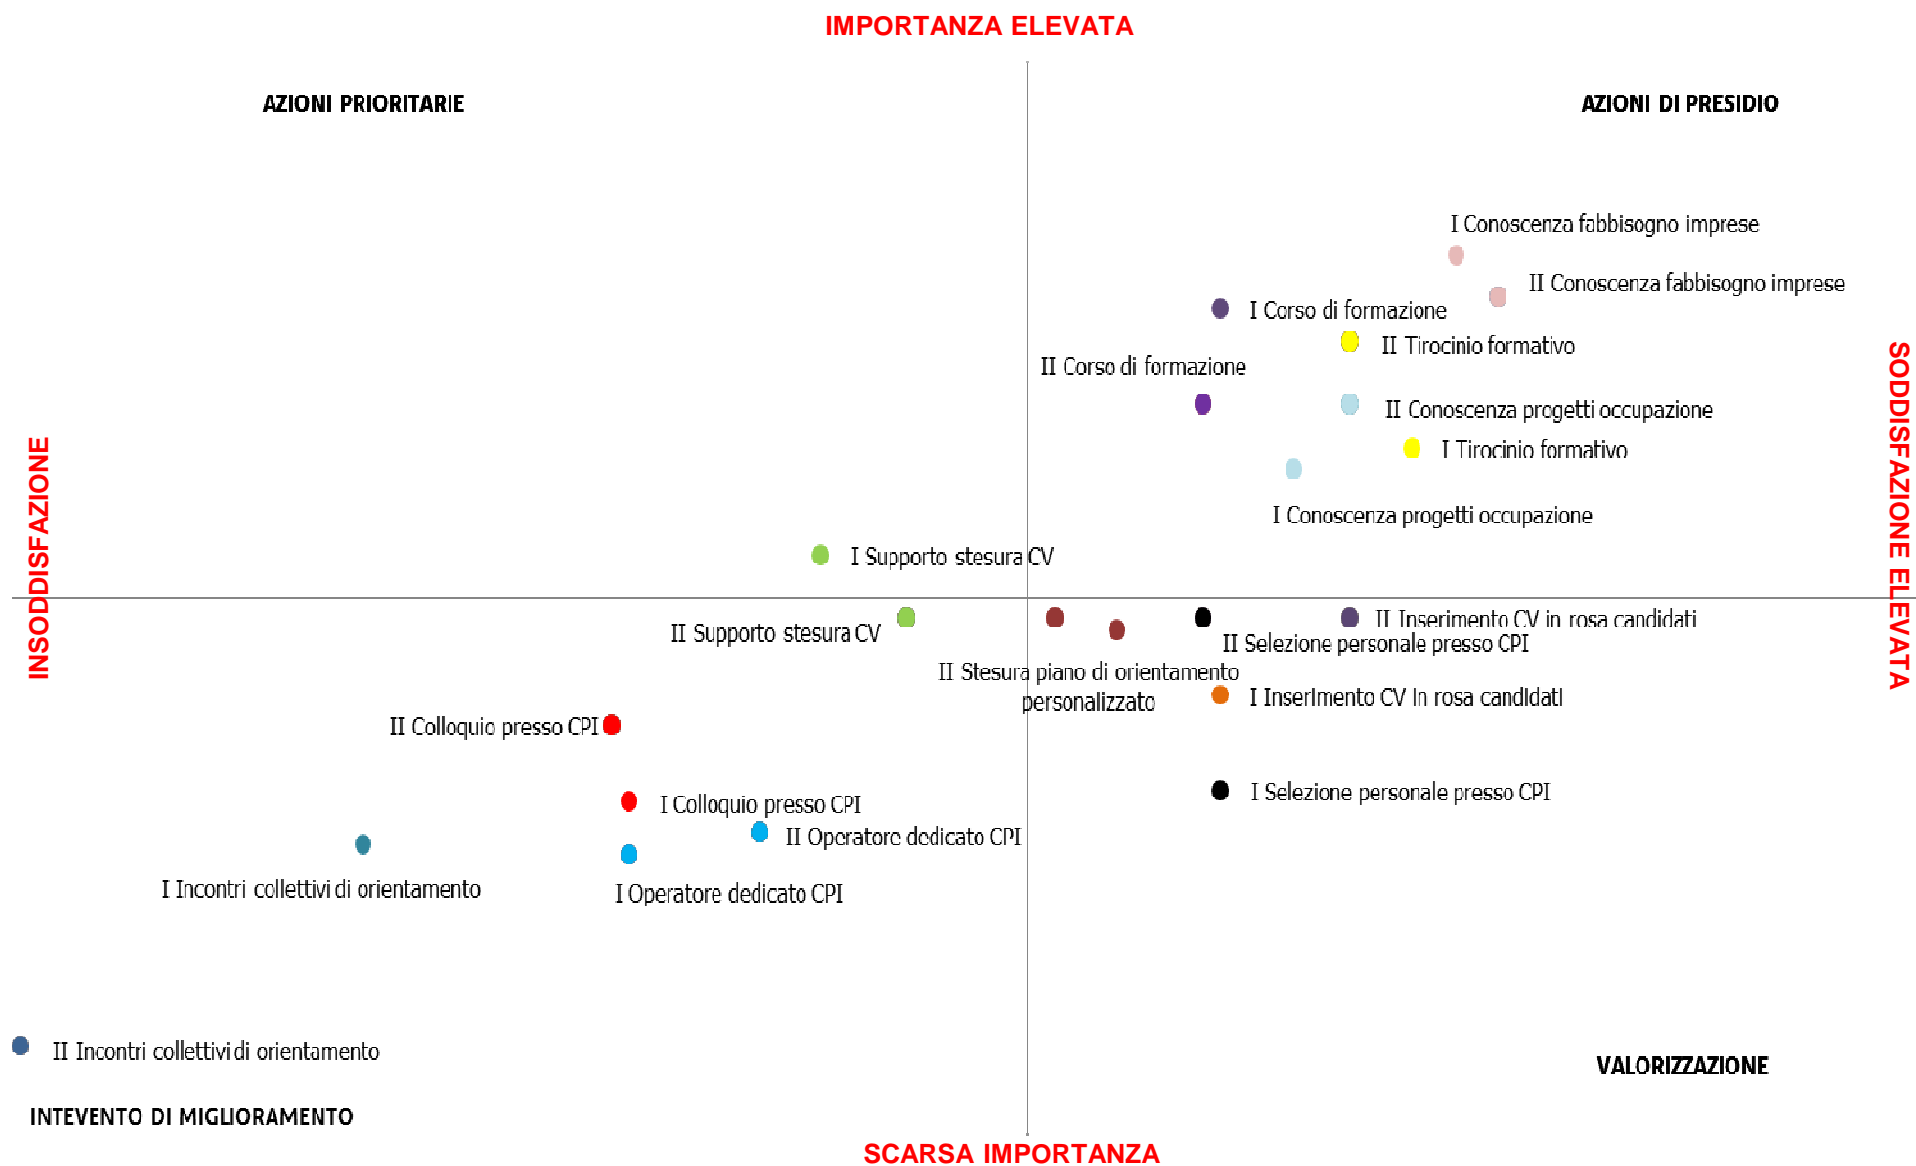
IMPORTANZA ELEVATA

AZIONI PRIORITARIE

AZIONI DI PRESIDIO

I Conoscenza fabbisogno imprese

II Conoscenza fabbisogno imprese

I Corso di formazione

II Tirocinio formativo

II Corso di formazione

II Conoscenza progetti occupazione

I Tirocinio formativo

I Conoscenza progetti occupazione

I Supporto stesura CV

INSODDISFAZIONE

SODDISFAZIONE ELEVATA

II Supporto stesura CV

II Inserimento CV in rosa candidati

II Selezione personale presso CPI

II Stesura piano di orientamento personalizzato

I Inserimento CV In rosa candidati

II Colloquio presso CPI

I Selezione personale presso CPI

I Colloquio presso CPI

II Operatore dedicato CPI

I Incontri collettivi di orientamento

I Operatore dedicato CPI

II Incontri collettivi di orientamento

VALORIZZAZIONE

INTEVENTO DI MIGLIORAMENTO

SCARSA IMPORTANZA